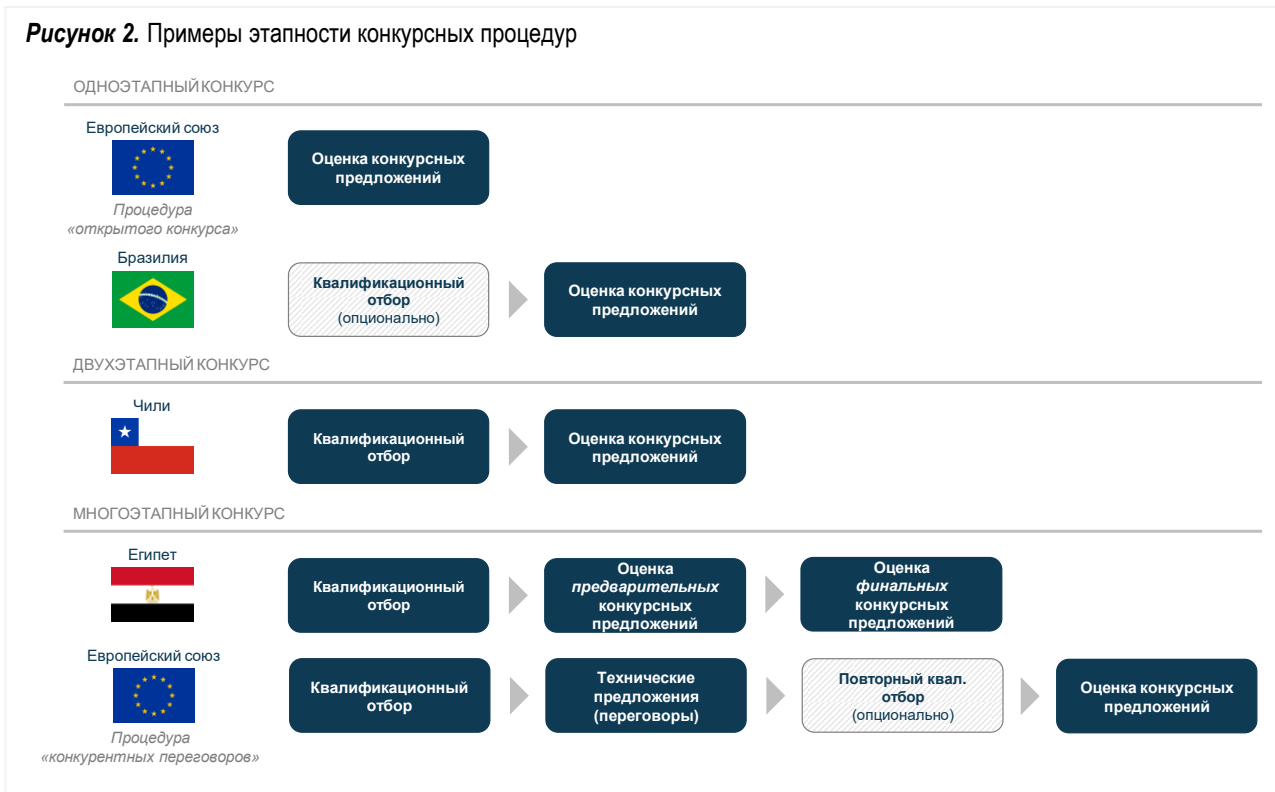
*Рисунок 2.* Примеры этапности конкурсных процедур

ОДНОЭТАПНЫЙ КОНКУРС

Европейский союз

*Процедура «открытого конкурса»*

Оценка конкурсных предложений

Бразилия

Квалификационный отбор (опционально)

Оценка конкурсных предложений

ДВУХЭТАПНЫЙ КОНКУРС

Чили

Квалификационный отбор

Оценка конкурсных предложений

МНОГОЭТАПНЫЙ КОНКУРС

Египет

Квалификационный отбор

Оценка *предварительных* конкурсных предложений

Оценка *финальных* конкурсных предложений

Европейский союз

*Процедура «конкурентных переговоров»*

Квалификационный отбор

Технические предложения (переговоры)

Повторный квал. отбор (опционально)

Оценка конкурсных предложений